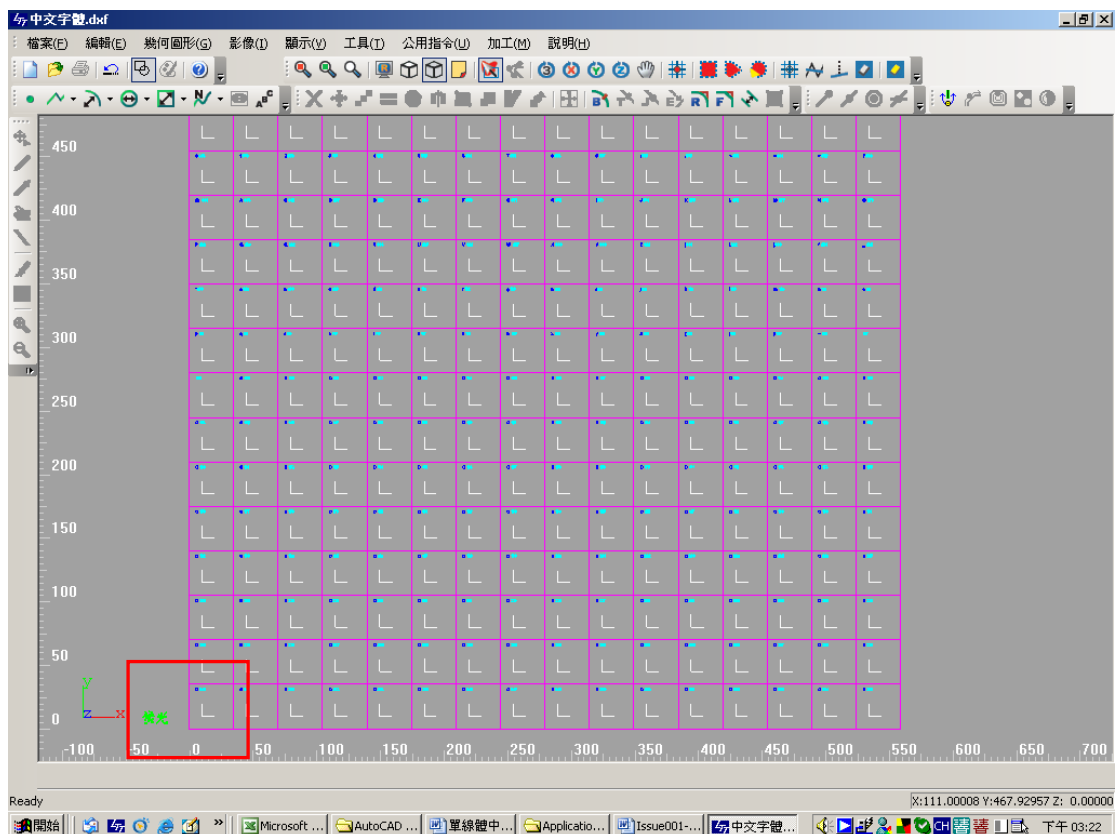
中文字體.dxf

檔案(F) 編輯(E) 幾何圖形(G) 影像(I) 顯示(V) 工具(T) 公用指令(U) 加工(M) 說明(H)

450
400
350
300
250
200
150
100
50
0

Y
Z X

-100 -50 0 50 100 150 200 250 300 350 400 450 500 550 600 650 700

Ready
X:111.00008 Y:467.92957 Z: 0.00000

開始 Microsoft ... AutoCAD ... 單線體中... Applicatio... Issue001-... 中文字體... CH 下午 03:22